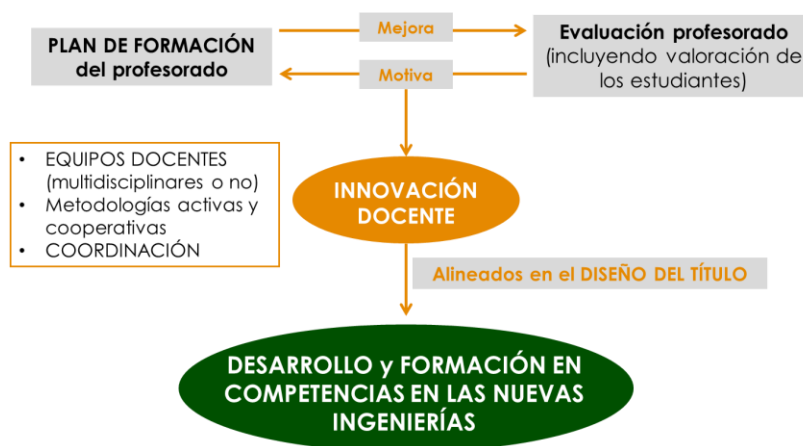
PLAN DE FORMACIÓN del profesorado

Mejora

Motiva

Evaluación profesorado (incluyendo valoración de los estudiantes)

- EQUIPOS DOCENTES (multidisciplinares o no)
- Metodologías activas y cooperativas
- COORDINACIÓN

INNOVACIÓN DOCENTE

Alineados en el DISEÑO DEL TÍTULO

DESARROLLO y FORMACIÓN EN COMPETENCIAS EN LAS NUEVAS INGENIERÍAS